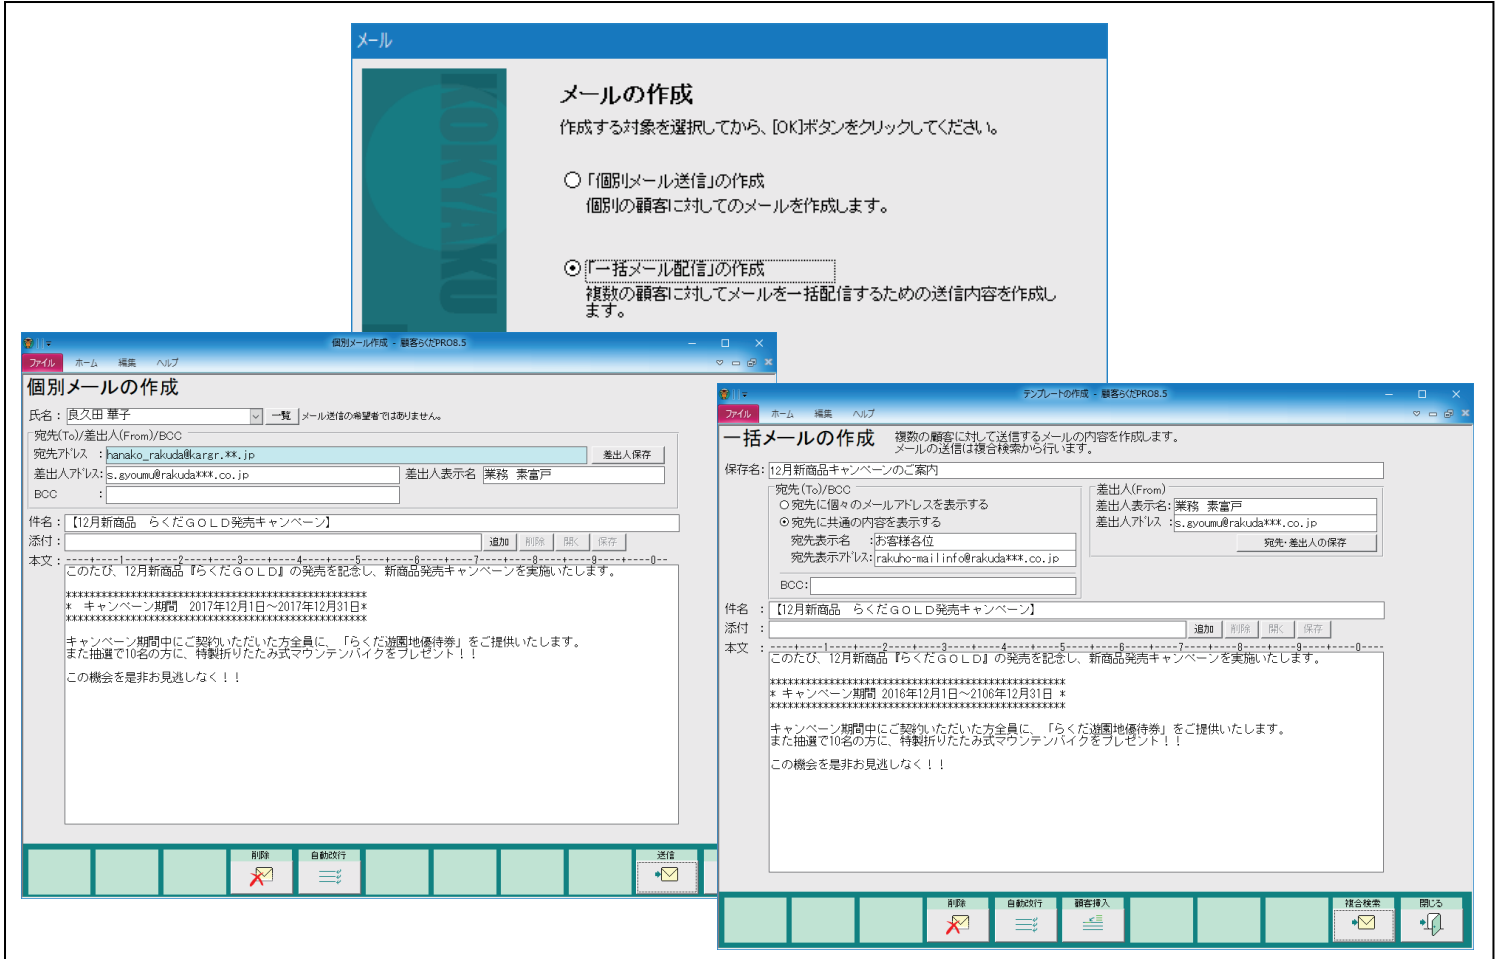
メール

KOKYAKU

メールの作成

作成する対象を選択してから、[OK]ボタンをクリックしてください。

○「個別メール送信」の作成
個別の顧客に対してのメールを作成します。

⊙「一括メール配信」の作成
複数の顧客に対してメールを一括配信するための送信内容を作成します。

個別メール作成 - 顧客らくだPRO8.5

ファイル ホーム 編集 ヘルプ

個別メールの作成

氏名：良久田 華子 一覧 メール送信の希望者ではありません。

宛先(To)/差出人(From)/BCC
宛先アドレス ：hanako_rakuda@kargr.**.jp 差出人保存
差出人アドレス：s.gyoumu@rakuda***.co.jp 差出人表示名 業務 素富戸
BCC ：

件名：【12月新商品 らくだＧＯＬＤ発売キャンペーン】
添付： 追加 削除 開く 保存
本文：
このたび、12月新商品『らくだＧＯＬＤ』の発売を記念し、新商品発売キャンペーンを実施いたします。

******************************************
＊ キャンペーン期間 2017年12月1日～2017年12月31日＊
******************************************

キャンペーン期間中にご契約いただいた方全員に、「らくだ遊園地優待券」をご提供いたします。
また抽選で10名の方に、特製折りたたみ式マウンテンバイクをプレゼント！！

この機会を是非お見逃しなく！！

削除 自動改行 送信

テンプレートの作成 - 顧客らくだPRO8.5

ファイル ホーム 編集 ヘルプ

一括メールの作成 複数の顧客に対して送信するメールの内容を作成します。
メールの送信は複合検索から行います。

保存名：12月新商品キャンペーンのご案内

宛先(To)/BCC
○宛先に個々のメールアドレスを表示する
⊙宛先に共通の内容を表示する
宛先表示名 ：お客様各位
宛先表示アドレス：rakuho-mailinfo@rakuda***.co.jp
BCC：

差出人(From)
差出人表示名：業務 素富戸
差出人アドレス：s.gyoumu@rakuda***.co.jp
宛先・差出人の保存

件名 ：【12月新商品 らくだＧＯＬＤ発売キャンペーン】
添付 ： 追加 削除 開く 保存
本文 ：
このたび、12月新商品『らくだＧＯＬＤ』の発売を記念し、新商品発売キャンペーンを実施いたします。

******************************************
＊ キャンペーン期間 2016年12月1日～2106年12月31日 ＊
******************************************

キャンペーン期間中にご契約いただいた方全員に、「らくだ遊園地優待券」をご提供いたします。
また抽選で10名の方に、特製折りたたみ式マウンテンバイクをプレゼント！！

この機会を是非お見逃しなく！！

削除 自動改行 顧客挿入 複合検索 閉じる